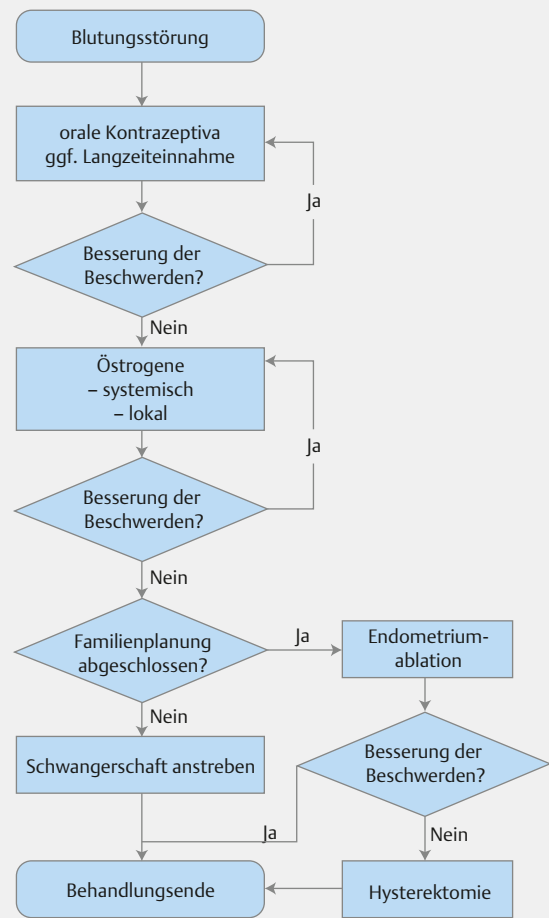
Blutungsstörung

orale Kontrazeptiva ggf. Langzeiteinnahme

Ja

Besserung der Beschwerden?

Nein

Östrogene
– systemisch
– lokal

Ja

Besserung der Beschwerden?

Nein

Familienplanung abgeschlossen?

Ja

Endometrium-ablation

Nein

Besserung der Beschwerden?

Schwangerschaft anstreben

Ja

Nein

Behandlungsende

Hysterektomie